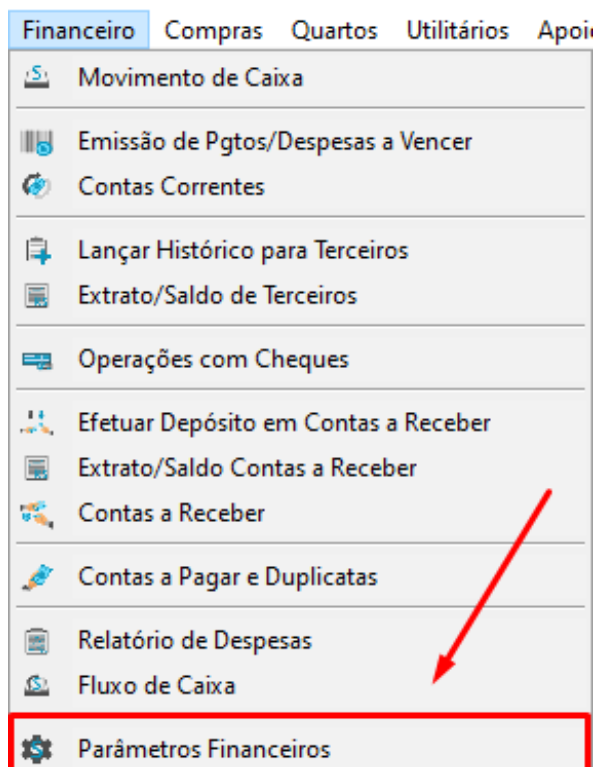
Financeiro Compras Quartos Utilitários Apoi

Movimento de Caixa

Emissão de Pgtos/Despesas a Vencer
Contas Correntes

Lançar Histórico para Terceiros
Extrato/Saldo de Terceiros

Operações com Cheques

Efetuar Depósito em Contas a Receber
Extrato/Saldo Contas a Receber
Contas a Receber

Contas a Pagar e Duplicatas

Relatório de Despesas
Fluxo de Caixa

Parâmetros Financeiros